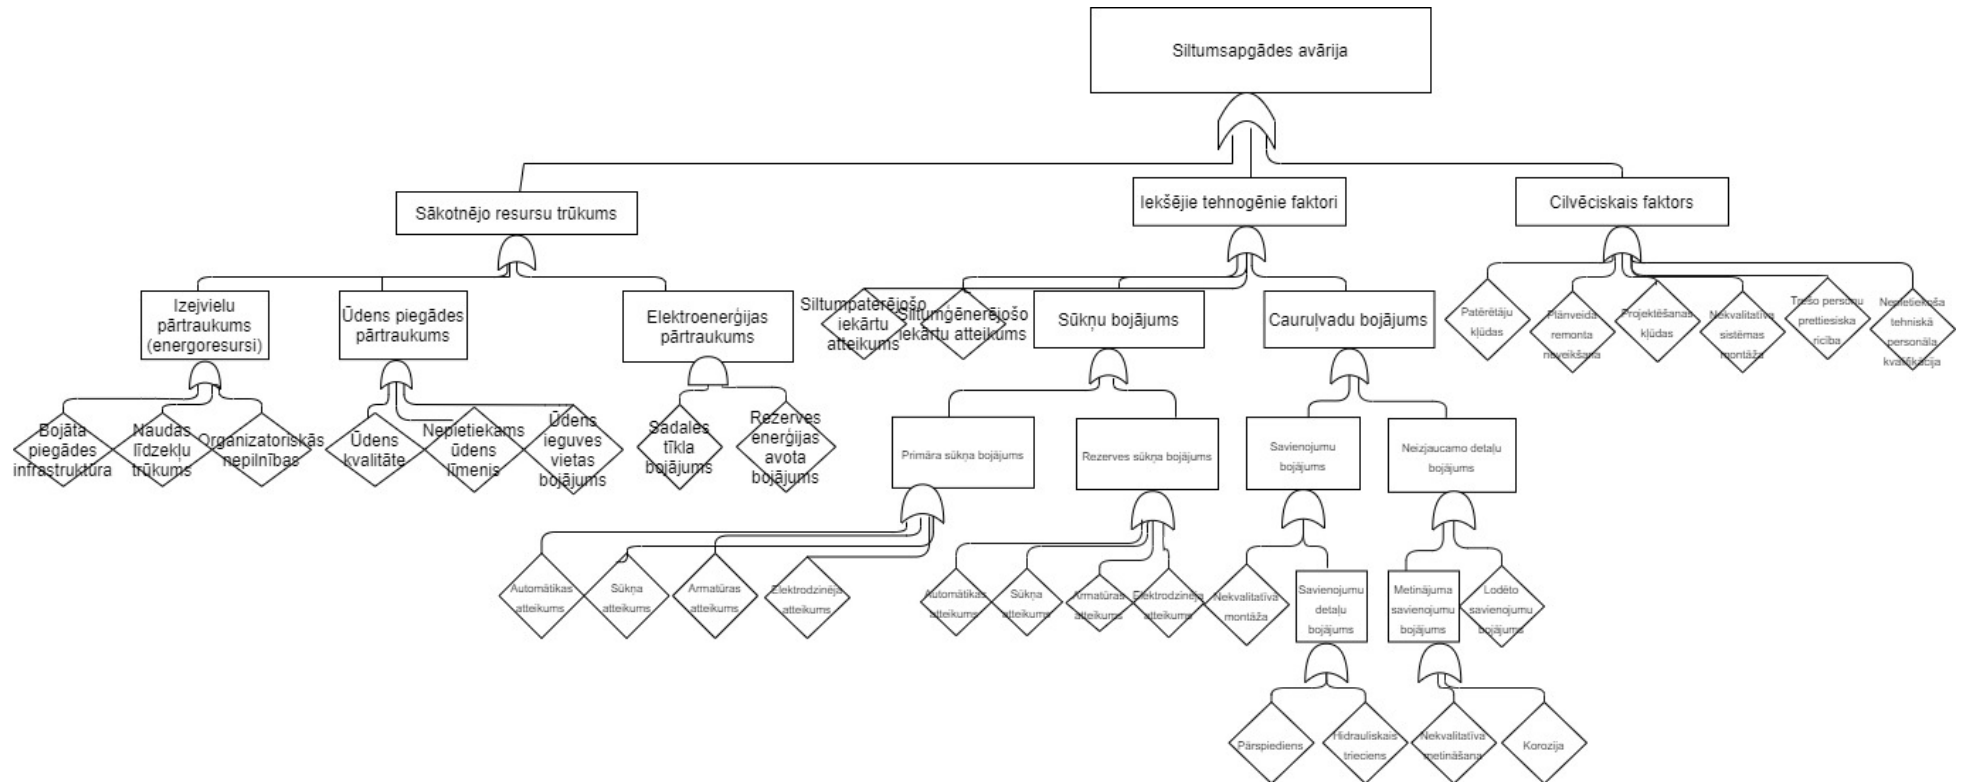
Siltumsapgādes avārija

Sākotnējo resursu trūkums

Iekšējie tehnogēnie faktori

Cilvēciskais faktors

Izejvielu pārtraukums (energoresursi)

Ūdens piegādes pārtraukums

Elektroenerģijas pārtraukums

Bojāta piegādes infrastruktūra

Naudas līdzekļu trūkums

Organizatoriskās nepilnības

Ūdens kvalitāte

Nepietiekams ūdens līmenis

Ūdens ieguves vietas bojājums

Sadales tīkla bojājums

Rezerves enerģijas avota bojājums

Siltumpatērējošo iekārtu atteikums

Siltumģenerējošo iekārtu atteikums

Sūkņu bojājums

Cauruļvadu bojājums

Primāra sūkņa bojājums

Rezerves sūkņa bojājums

Automātikas atteikums

Sūkņa atteikums

Armatūras atteikums

Elektrodzinēja atteikums

Automātikas atteikums

Sūkņa atteikums

Armatūras atteikums

Elektrodzinēja atteikums

Savienojumu bojājums

Neizjaucamo detaļu bojājums

Nekvalitatīva montāža

Savienojumu detaļu bojājums

Metinājuma savienojumu bojājums

Lodēto savienojumu bojājums

Pārspiediens

Hidrauliskais trieciens

Nekvalitatīva metināšana

Korozija

Patērētāju kļūdas

Plānveida remonta neveikšana

Projektēšanas kļūdas

Nekvalitatīva sistēmas montāža

Trešo personu prettiesiska rīcība

Nepietiekoša tehniskā personāla kvalifikācija